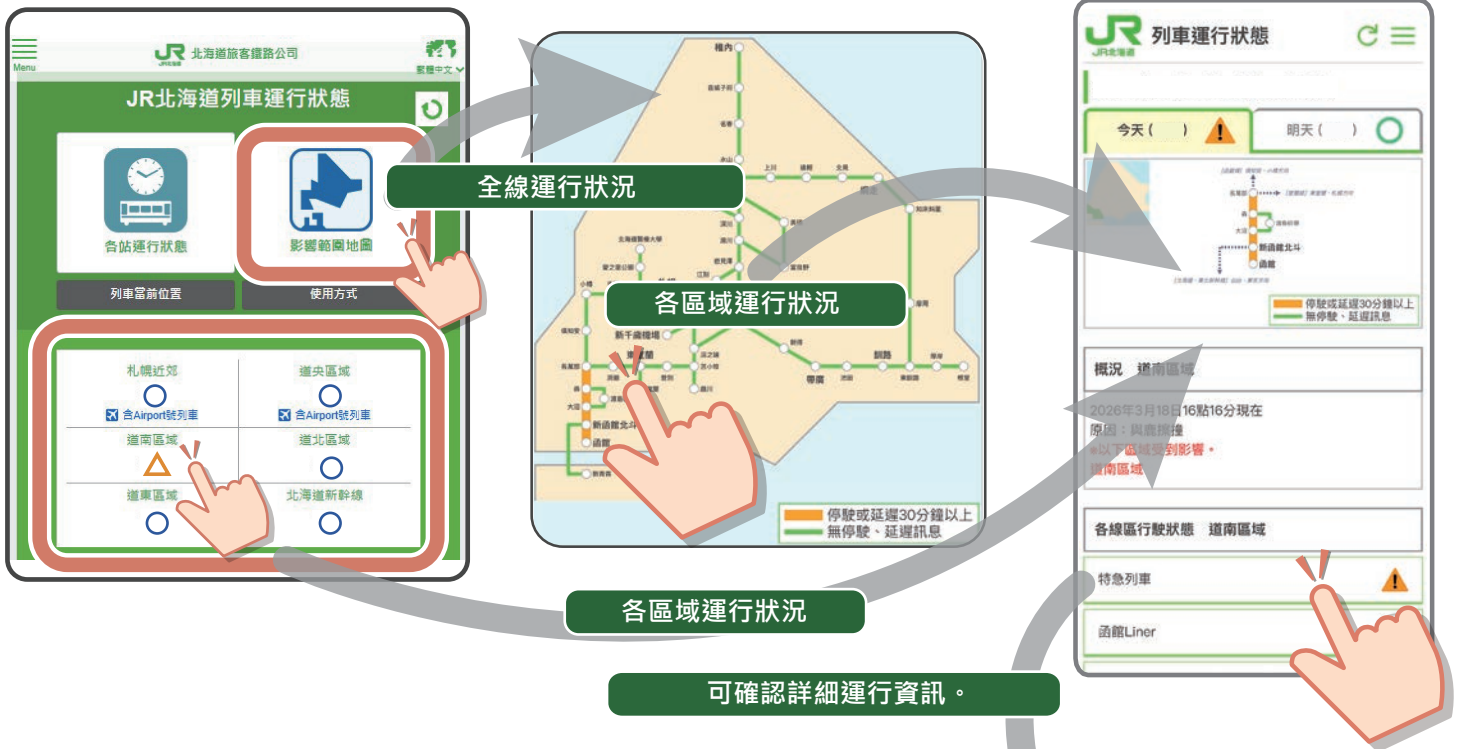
Menu

JR北海道 北海道旅客鐵路公司

繁體中文

JR北海道列車運行狀態

各站運行狀態

影響範圍地圖

列車當前位置

使用方式

札幌近郊

含Airport號列車

道央區域

含Airport號列車

道南區域

道北區域

道東區域

北海道新幹線

全線運行狀況

稚內

名寄

旭川

上川

網走

新千歲機場

函館

新函館北斗

帶廣

釧路

各區域運行狀況

停駛或延遲30分鐘以上

無停駛、延遲訊息

各區域運行狀況

JR北海道 列車運行狀態

今天（ ）

明天（ ）

停駛或延遲30分鐘以上

無停駛、延遲訊息

概況 道南區域

2026年3月18日16點16分現在

原因：與鹿接撞

●以下區域受到影響。

道南區域

各線區行駛狀態 道南區域

特急列車

函館Liner

可確認詳細運行資訊。